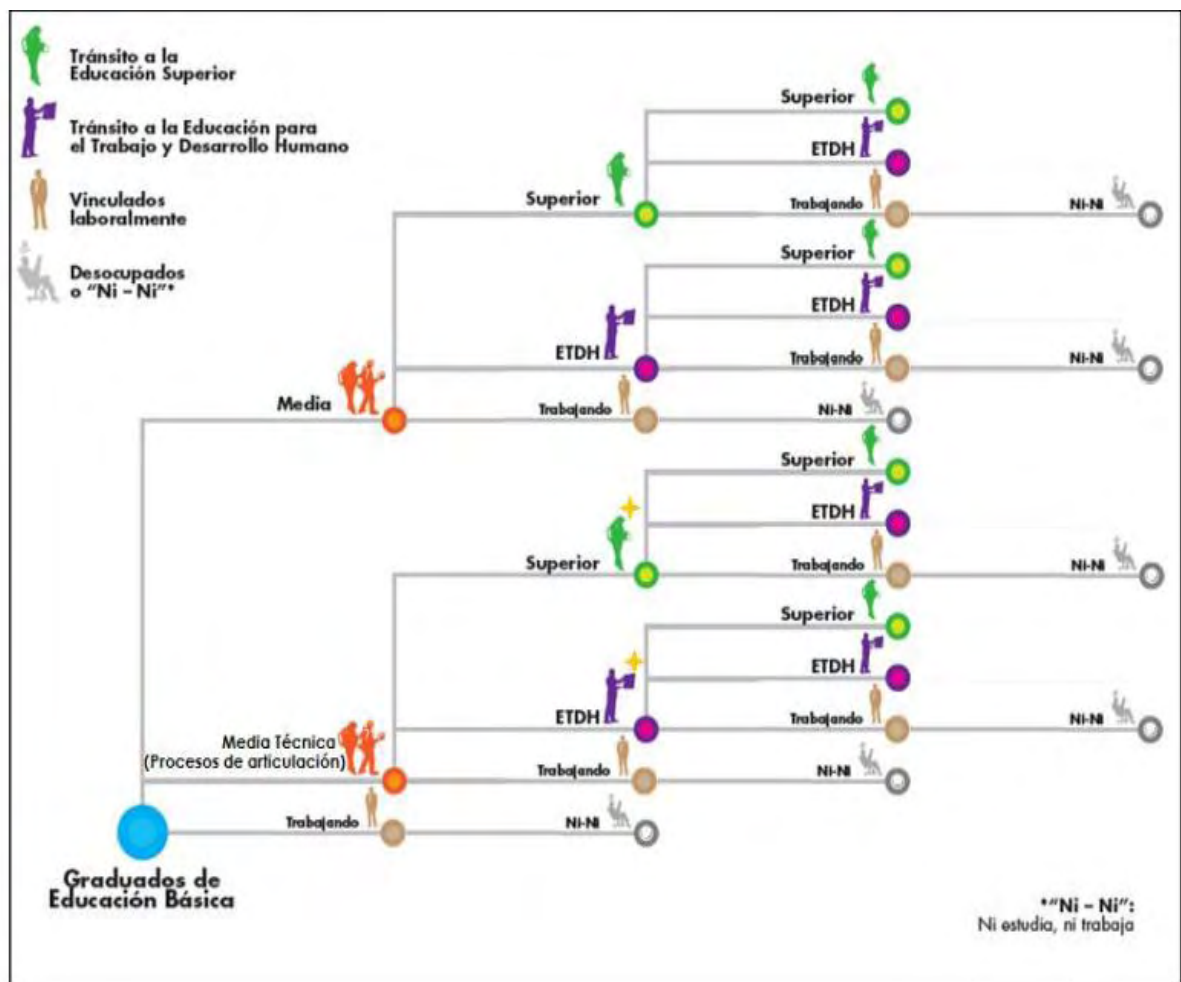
Tránsito a la Educación Superior

Tránsito a la Educación para el Trabajo y Desarrollo Humano

Vinculados laboralmente

Desocupados o "Ni – Ni"*

Superior

ETDH

Superior

Trabajando

Ni-Ni

Superior

ETDH

ETDH

Trabajando

Ni-Ni

Media

Trabajando

Ni-Ni

Superior

ETDH

Superior

Trabajando

Ni-Ni

Superior

ETDH

ETDH

Trabajando

Ni-Ni

Media Técnica (Procesos de articulación)

Trabajando

Ni-Ni

Trabajando

Ni-Ni

Graduados de Educación Básica

*"Ni – Ni": Ni estudia, ni trabaja